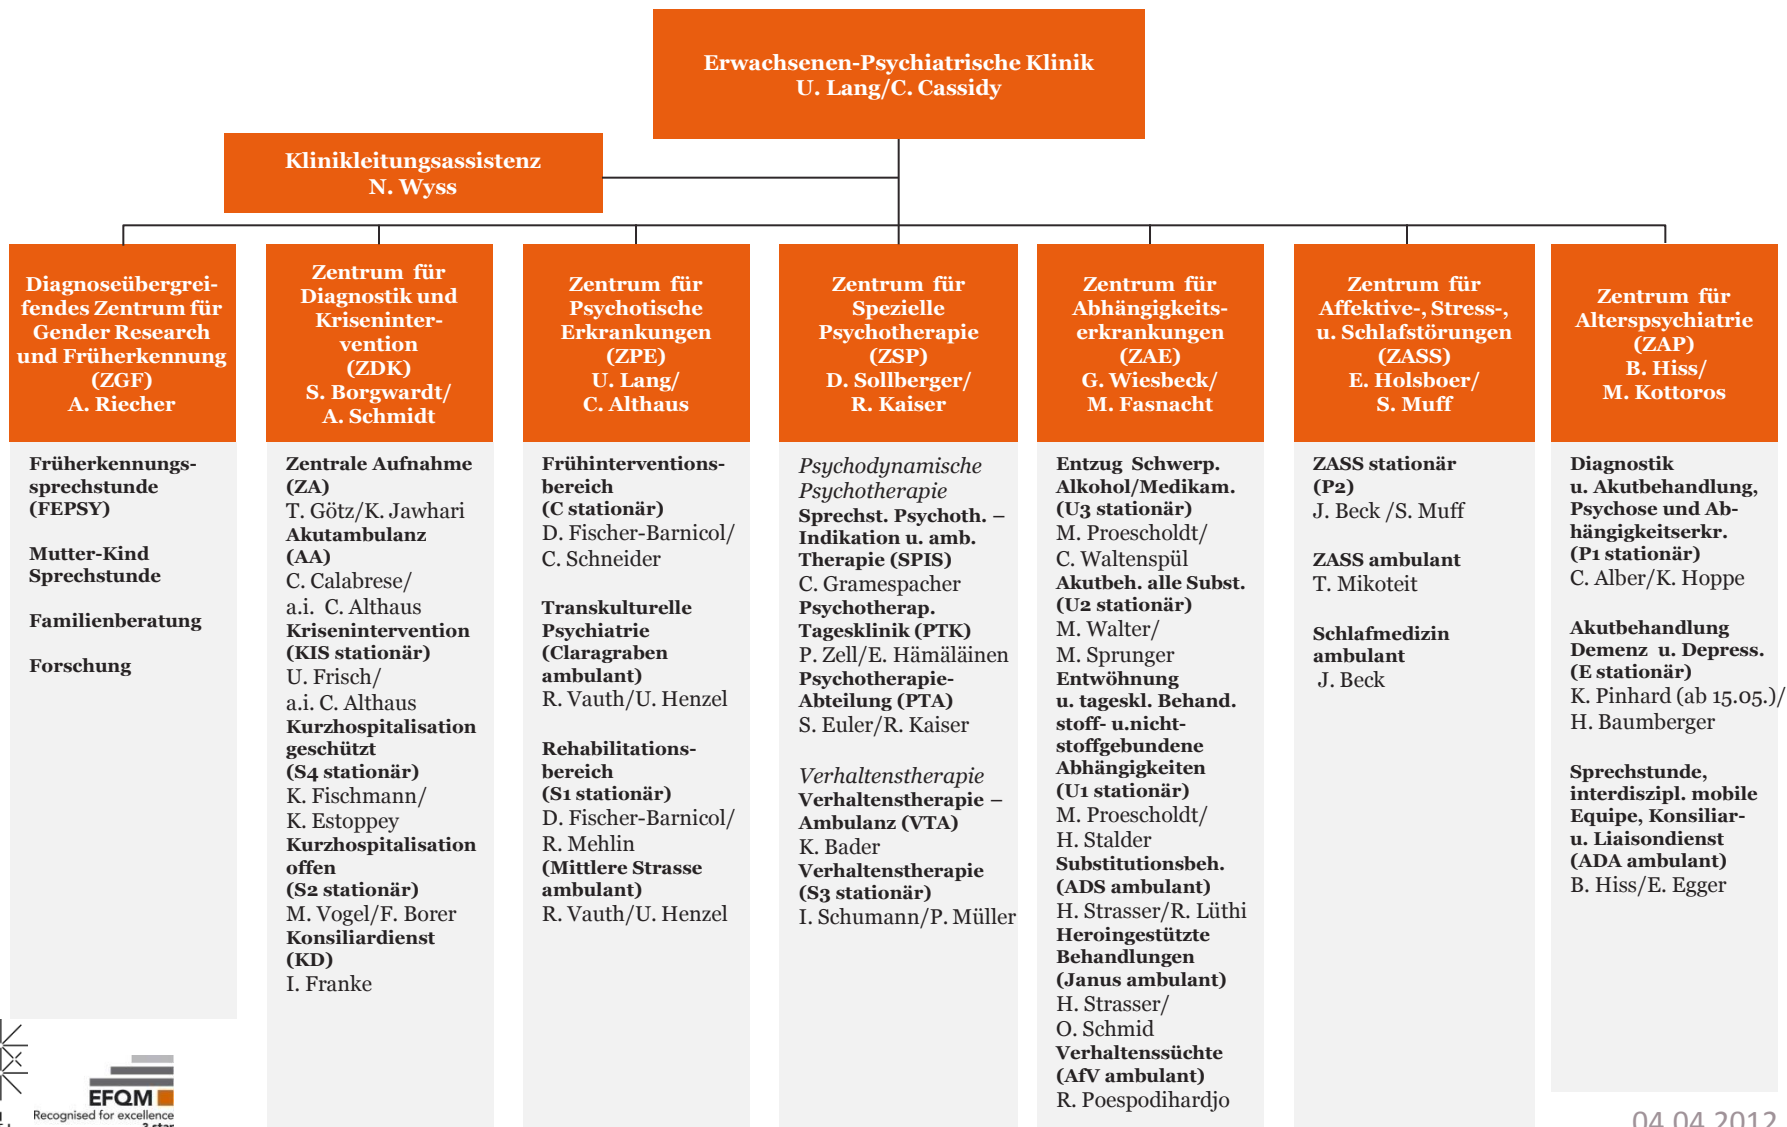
Erwachsenen-Psychiatrische Klinik
U. Lang/C. Cassidy

Klinikleitungsassistenz
N. Wyss

Diagnoseübergreifendes Zentrum für Gender Research und Früherkennung (ZGF)
A. Riecher

Früherkennungssprechstunde (FEPSY)

Mutter-Kind Sprechstunde

Familienberatung

Forschung

Zentrum für Diagnostik und Krisenintervention (ZDK)
S. Borgwardt/
A. Schmidt

Zentrale Aufnahme (ZA)
T. Götz/K. Jawhari
Akutambulanz (AA)
C. Calabrese/
a.i. C. Althaus
Krisenintervention (KIS stationär)
U. Frisch/
a.i. C. Althaus
Kurzhospitalisation geschützt (S4 stationär)
K. Fischmann/
K. Estoppey
Kurzhospitalisation offen (S2 stationär)
M. Vogel/F. Borer
Konsiliardienst (KD)
I. Franke

Zentrum für Psychotische Erkrankungen (ZPE)
U. Lang/
C. Althaus

Frühinterventionsbereich (C stationär)
D. Fischer-Barnicol/
C. Schneider

Transkulturelle Psychiatrie (Claragraben ambulant)
R. Vauth/U. Henzel

Rehabilitationsbereich (S1 stationär)
D. Fischer-Barnicol/
R. Mehlin
(Mittlere Strasse ambulant)
R. Vauth/U. Henzel

Zentrum für Spezielle Psychotherapie (ZSP)
D. Sollberger/
R. Kaiser

Psychodynamische Psychotherapie
Sprechst. Psychoth. – Indikation u. amb. Therapie (SPIS)
C. Gramespacher
Psychotherap. Tagesklinik (PTK)
P. Zell/E. Hämäläinen
Psychotherapie-Abteilung (PTA)
S. Euler/R. Kaiser

Verhaltenstherapie
Verhaltenstherapie – Ambulanz (VTA)
K. Bader
Verhaltenstherapie (S3 stationär)
I. Schumann/P. Müller

Zentrum für Abhängigkeitserkrankungen (ZAE)
G. Wiesbeck/
M. Fasnacht

Entzug Schwerp. Alkohol/Medikam. (U3 stationär)
M. Proescholdt/
C. Waltenspül
Akutbeh. alle Subst. (U2 stationär)
M. Walter/
M. Sprunger
Entwöhnung u. tageskl. Behand. stoff- u.nicht-stoffgebundene Abhängigkeiten (U1 stationär)
M. Proescholdt/
H. Stalder
Substitutionsbeh. (ADS ambulant)
H. Strasser/R. Lüthi
Heroingestützte Behandlungen (Janus ambulant)
H. Strasser/
O. Schmid
Verhaltenssüchte (AfV ambulant)
R. Poespodihardjo

Zentrum für Affektive-, Stress-, u. Schlafstörungen (ZASS)
E. Holsboer/
S. Muff

ZASS stationär (P2)
J. Beck /S. Muff

ZASS ambulant
T. Mikoteit

Schlafmedizin ambulant
J. Beck

Zentrum für Alterspsychiatrie (ZAP)
B. Hiss/
M. Kottoros

Diagnostik u. Akutbehandlung, Psychose und Abhängigkeitserkr. (P1 stationär)
C. Alber/K. Hoppe

Akutbehandlung Demenz u. Depress. (E stationär)
K. Pinhard (ab 15.05.)/
H. Baumberger

Sprechstunde, interdiszipl. mobile Equipe, Konsiliar- u. Liaisondienst (ADA ambulant)
B. Hiss/E. Egger

EFQM
Recognised for excellence
3 star

04.04.2012